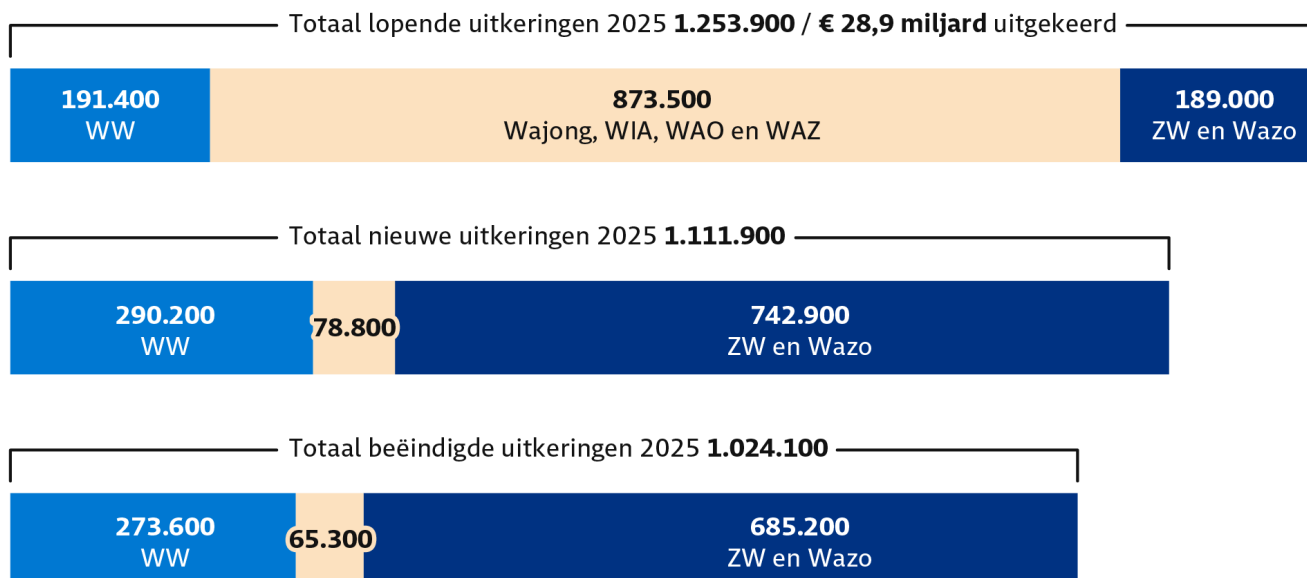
Totaal lopende uitkeringen 2025 **1.253.900** / **€ 28,9 miljard** uitgekeerd

**191.400**
WW

**873.500**
Wajong, WIA, WAO en WAZ

**189.000**
ZW en Wazo

Totaal nieuwe uitkeringen 2025 **1.111.900**

**290.200**
WW

**78.800**

**742.900**
ZW en Wazo

Totaal beëindigde uitkeringen 2025 **1.024.100**

**273.600**
WW

**65.300**

**685.200**
ZW en Wazo